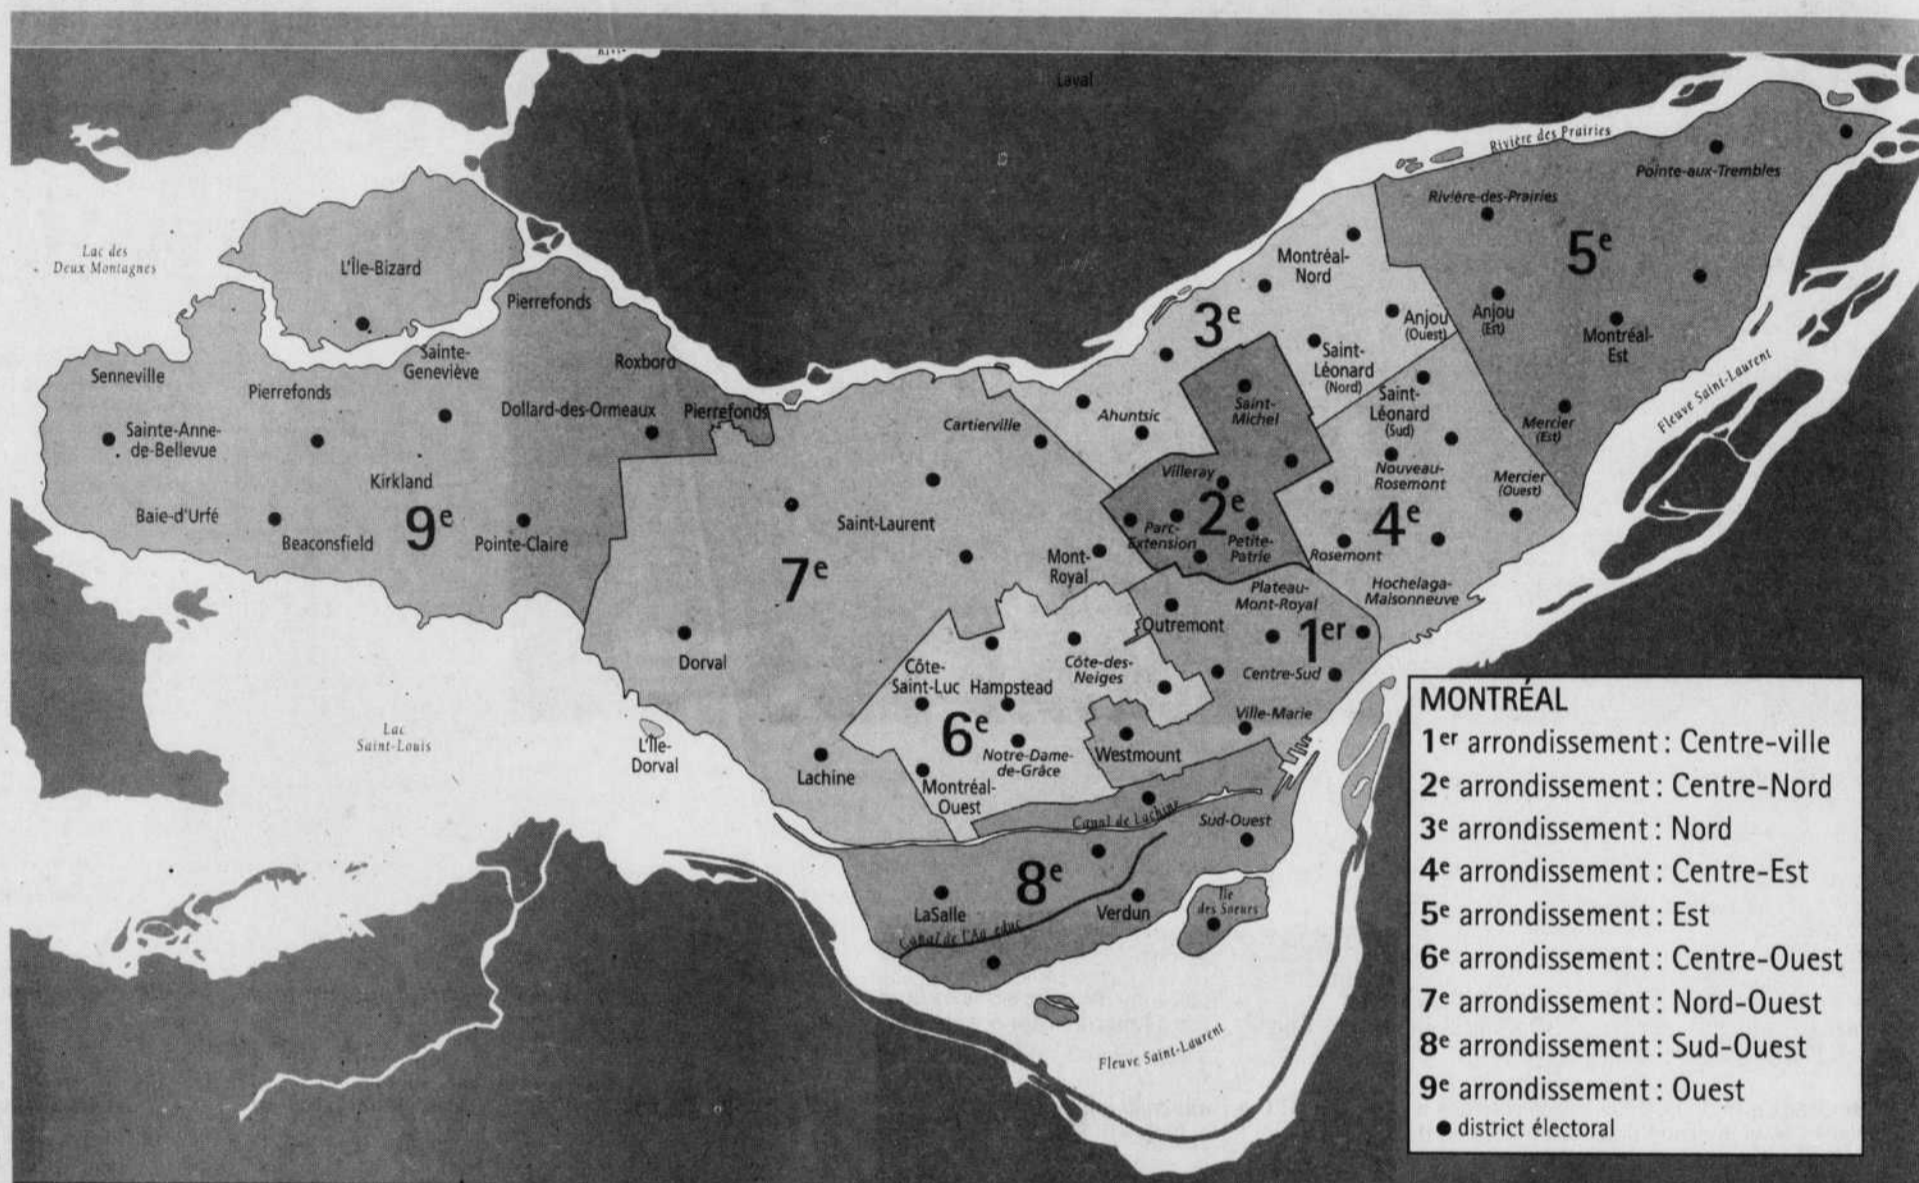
Laval

Rivière des Prairies

Pointe-aux-Trembles

Rivière-des-Prairies

$5^e$

Lac des Deux Montagnes

L'Île-Bizard

Pierrefonds

Montréal-Nord

$3^e$

Anjou (Ouest)

Anjou (Est)

Montréal-Est

Sainte-Geneviève

Roxboro

Saint-Léonard (Nord)

Senneville

Pierrefonds

Dollard-des-Ormeaux

Pierrefonds

Ahuntsic

Saint-Michel

Saint-Léonard (Sud)

Fleuve Saint-Laurent

Sainte-Anne-de-Bellevue

Cartierville

Mercier (Est)

Kirkland

Villeray

Nouveau-Rosemont

Mercier (Ouest)

Baie-d'Urfé

Beaconsfield

$9^e$

Pointe-Claire

Saint-Laurent

$2^e$

Parc-Extension

Petite-Patrie

$4^e$

$7^e$

Mont-Royal

Rosemont

Hochelaga-Maisonneuve

Plateau-Mont-Royal

Outremont

$1^{er}$

Dorval

Côte-Saint-Luc

Hampstead

Côte-des-Neiges

Centre-Sud

Lac Saint-Louis

L'Île-Dorval

$6^e$

Notre-Dame-de-Grâce

Westmount

Ville-Marie

Lachine

Montréal-Ouest

Canal de Lachine

Sud-Ouest

$8^e$

LaSalle

Verdun

Île des Soeurs

Canal de l'Aqueduc

Fleuve Saint-Laurent

MONTRÉAL
$1^{er}$ arrondissement : Centre-ville
$2^e$ arrondissement : Centre-Nord
$3^e$ arrondissement : Nord
$4^e$ arrondissement : Centre-Est
$5^e$ arrondissement : Est
$6^e$ arrondissement : Centre-Ouest
$7^e$ arrondissement : Nord-Ouest
$8^e$ arrondissement : Sud-Ouest
$9^e$ arrondissement : Ouest
● district électoral